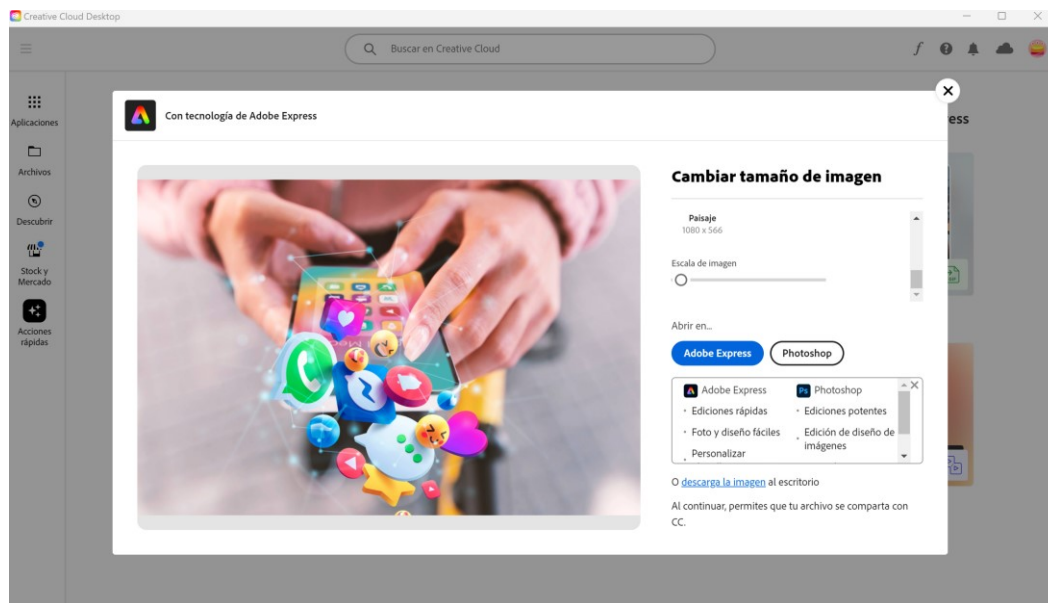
Creative Cloud Desktop

Buscar en Creative Cloud

Aplicaciones

Archivos

Descubrir

Stock y Mercado

Acciones rápidas

Con tecnología de Adobe Express

ess

Cambiar tamaño de imagen

Paisaje
1080 x 566

Escala de imagen

Abrir en...

Adobe Express

Photoshop

Adobe Express
· Ediciones rápidas
· Foto y diseño fáciles
· Personalizar

Ps Photoshop
· Ediciones potentes
· Edición de diseño de imágenes

O descarga la imagen al escritorio

Al continuar, permites que tu archivo se comparta con CC.